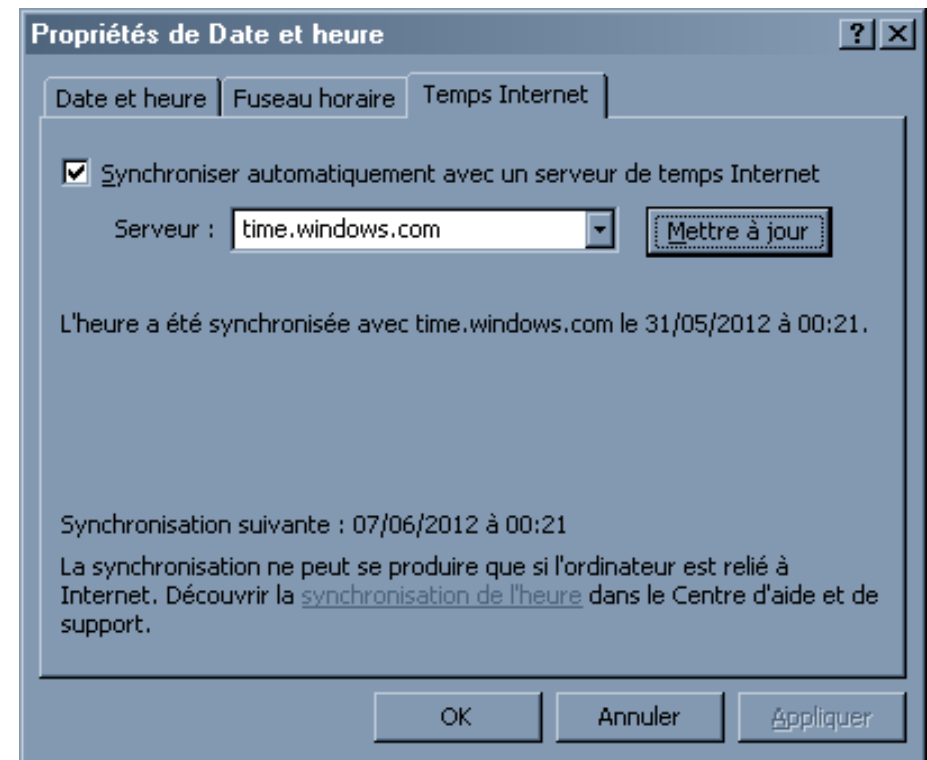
Propriétés de Date et heure

?

Date et heure | Fuseau horaire | Temps Internet

Synchroniser automatiquement avec un serveur de temps Internet

Serveur : time.windows.com

Mettre à jour

L'heure a été synchronisée avec time.windows.com le 31/05/2012 à 00:21.

Synchronisation suivante : 07/06/2012 à 00:21

La synchronisation ne peut se produire que si l'ordinateur est relié à Internet. Découvrir la synchronisation de l'heure dans le Centre d'aide et de support.

OK | Annuler | Appliquer